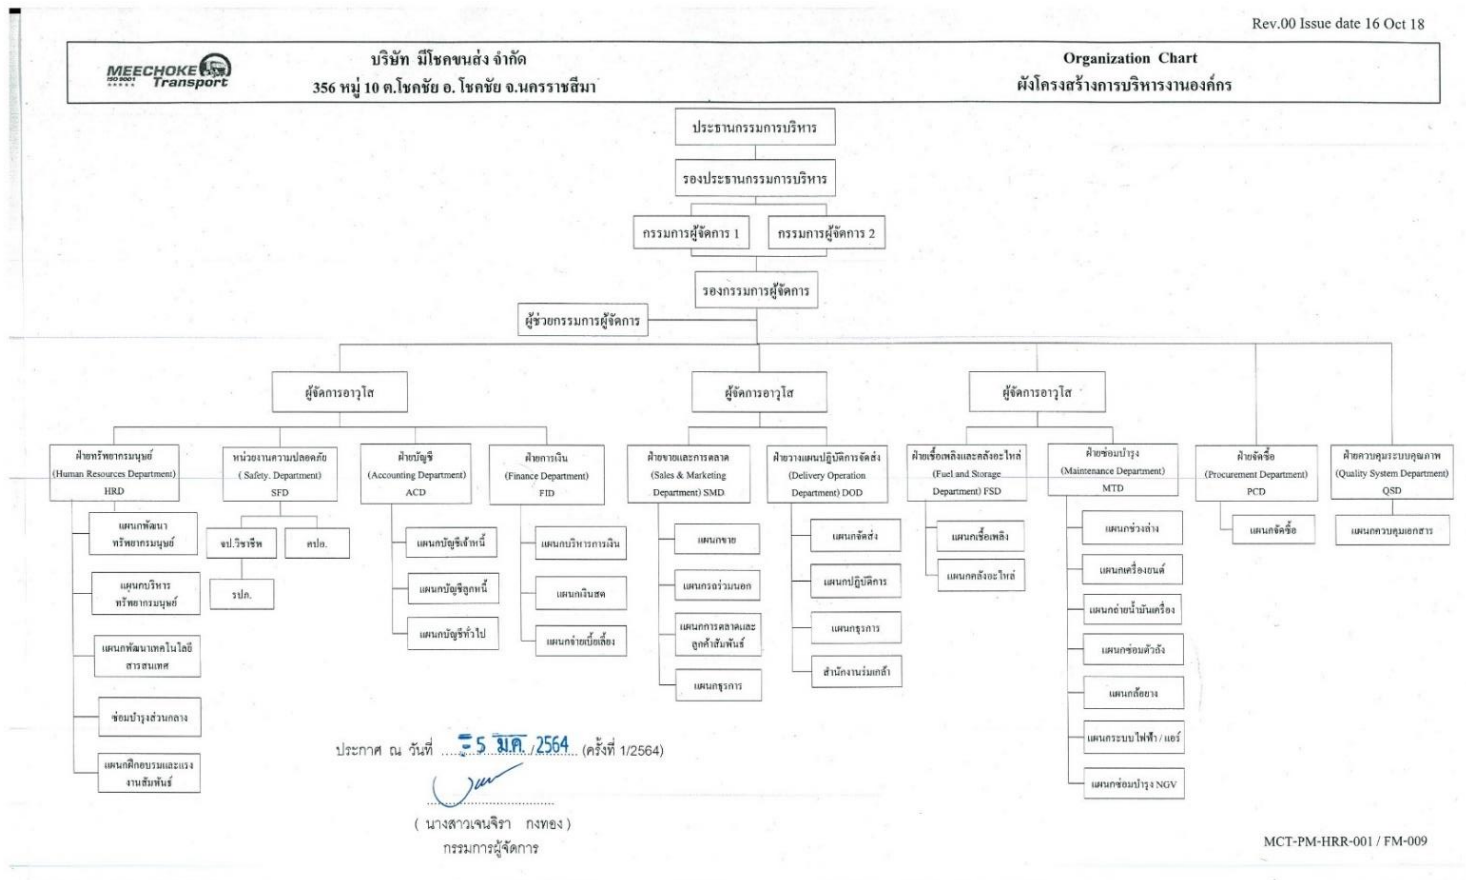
Rev.00 Issue date 16 Oct 18

MEECHOKE Transport

บริษัท มีโชคขนส่ง จำกัด
356 หมู่ 10 ต.โชคชัย อ.โชคชัย จ.นครราชสีมา

Organization Chart
ผังโครงสร้างการบริหารงานองค์กร

ประธานกรรมการบริหาร

รองประธานกรรมการบริหาร

กรรมการผู้จัดการ 1

กรรมการผู้จัดการ 2

รองกรรมการผู้จัดการ

ผู้ช่วยกรรมการผู้จัดการ

ผู้จัดการอาวุโส

ผู้จัดการอาวุโส

ผู้จัดการอาวุโส

ฝ่ายทรัพยากรมนุษย์ (Human Resources Department) HRD

แผนกพัฒนาทรัพยากรมนุษย์

แผนกบริหารทรัพยากรมนุษย์

แผนกพัฒนาเทคโนโลยีสารสนเทศ

ซ่อมบำรุงส่วนกลาง

แผนกฝึกอบรมและแรงงานสัมพันธ์

หน่วยงานความปลอดภัย (Safety Department) SFD

จป.วิชาชีพ

คปอ.

รปภ.

ฝ่ายบัญชี (Accounting Department) ACD

แผนกบัญชีเจ้าหนี้

แผนกบัญชีลูกหนี้

แผนกบัญชีทั่วไป

ฝ่ายการเงิน (Finance Department) FID

แผนกบริหารการเงิน

แผนกเงินสด

แผนกจ่ายเบี้ยเลี้ยง

ฝ่ายขายและการตลาด (Sales & Marketing Department) SMD

แผนกขาย

แผนกรถร่วมนอก

แผนกการตลาดและลูกค้าสัมพันธ์

แผนกธุรการ

ฝ่ายวางแผนปฏิบัติการจัดส่ง (Delivery Operation Department) DOD

แผนกจัดส่ง

แผนกปฏิบัติการ

แผนกธุรการ

สำนักงานร่มเกล้า

ฝ่ายเชื้อเพลิงและคลังอะไหล่ (Fuel and Storage Department) FSD

แผนกเชื้อเพลิง

แผนกคลังอะไหล่

ฝ่ายซ่อมบำรุง (Maintenance Department) MTD

แผนกช่วงล่าง

แผนกเครื่องยนต์

แผนกถ่ายน้ำมันเครื่อง

แผนกซ่อมตัวถัง

แผนกล้อยาง

แผนกระบบไฟฟ้า / แอร์

แผนกซ่อมบำรุง NGV

ฝ่ายจัดซื้อ (Procurement Department) PCD

แผนกจัดซื้อ

ฝ่ายควบคุมระบบคุณภาพ (Quality System Department) QSD

แผนกควบคุมเอกสาร

ประกาศ ณ วันที่ ...5 มค. 2564... (ครั้งที่ 1/2564)

( นางสาวเจนจิรา กงทอง )
กรรมการผู้จัดการ

MCT-PM-HRR-001 / FM-009